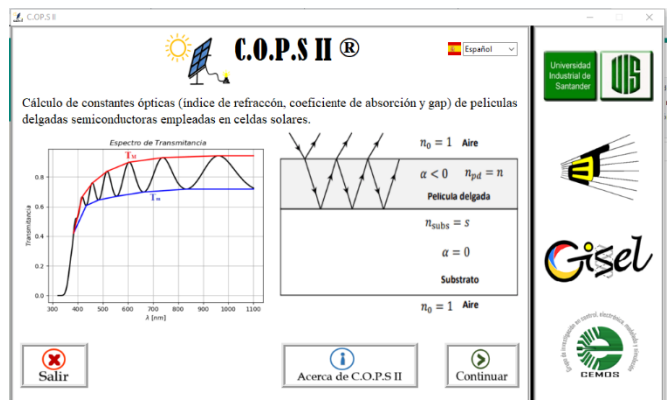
C.O.P.S II

C.O.P.S II ®

Español

Cálculo de constantes ópticas (índice de refraccón, coeficiente de absorción y gap) de peliculas delgadas semiconductoras empleadas en celdas solares.

Espectro de Transmitancia

$T_M$

$T_m$

Transmitancia

0.0

0.2

0.4

0.6

0.8

300 400 500 600 700 800 900 1000 1100

$\lambda$ [nm]

$n_0 = 1$ Aire

$\alpha < 0$ $n_{pd} = n$

Película delgada

$n_{subs} = s$

$\alpha = 0$

Substrato

$n_0 = 1$ Aire

Universidad Industrial de Santander

UIS

Gisel

CEMOS

Salir

Acerca de C.O.P.S II

Continuar